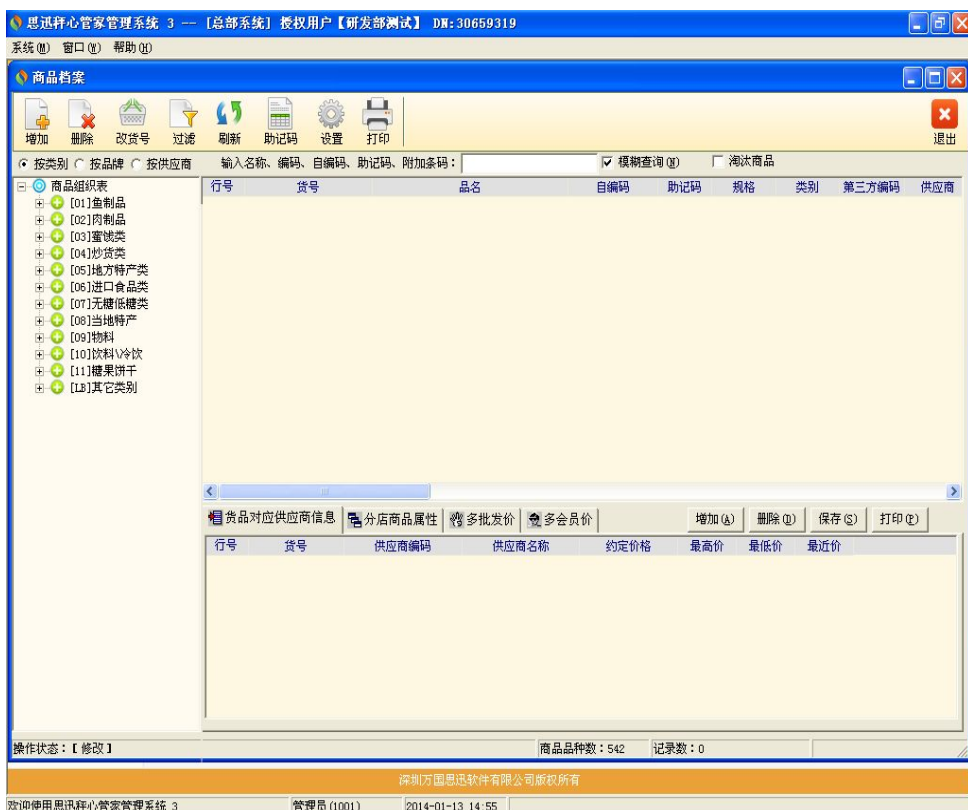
思迅秤心管家管理系统 3 -- [总部系统] 授权用户【研发部测试】 DN:30659319

系统(M) 窗口(W) 帮助(H)

商品档案

增加 删除 改货号 过滤 刷新 助记码 设置 打印 退出

按类别 按品牌 按供应商 输入名称、编码、自编码、助记码、附加条码: 模糊查询(M) 淘汰商品

商品组织表
[01]鱼制品
[02]肉制品
[03]蜜饯类
[04]炒货类
[05]地方特产类
[06]进口食品类
[07]无糖低糖类
[08]当地特产
[09]物料
[10]饮料\冷饮
[11]糖果饼干
[LB]其它类别

| 行号 | 货号 | 品名 | 自编码 | 助记码 | 规格 | 类别 | 第三方编码 | 供应商 |
|---|---|---|---|---|---|---|---|---|

货品对应供应商信息 分店商品属性 多批发价 多会员价 增加(A) 删除(D) 保存(S) 打印(P)

| 行号 | 货号 | 供应商编码 | 供应商名称 | 约定价格 | 最高价 | 最低价 | 最近价 |
|---|---|---|---|---|---|---|---|

操作状态:【修改】 商品品种数:542 记录数:0

深圳万国思迅软件有限公司版权所有

欢迎使用思迅秤心管家管理系统 3 管理员(1001) 2014-01-13 14:55